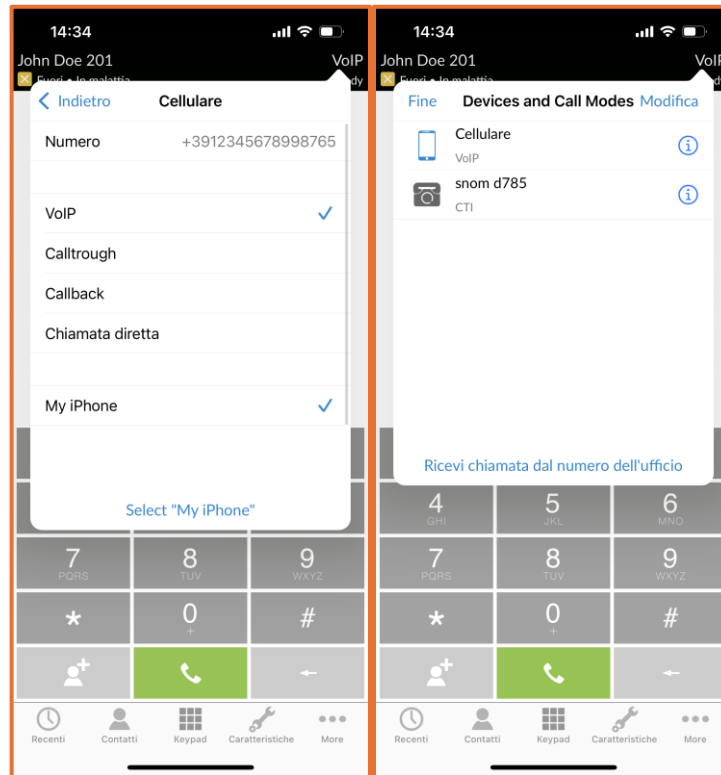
14:34

John Doe 201 VoIP

Fuori • In malattia

Indietro Cellulare

Numero +3912345678998765

VoIP ✓

Calltrough

Callback

Chiamata diretta

My iPhone ✓

Select "My iPhone"

7 PQRS 8 TUV 9 WXYZ

* 0 + #

Recenti Contatti Keypad Caratteristiche More

14:34

John Doe 201 VoIP

Fuori • In malattia

Fine Devices and Call Modes Modifica

Cellulare
VoIP

snom d785
CTI

Ricevi chiamata dal numero dell'ufficio

4 GHI 5 JKL 6 MNO

7 PQRS 8 TUV 9 WXYZ

* 0 + #

Recenti Contatti Keypad Caratteristiche More